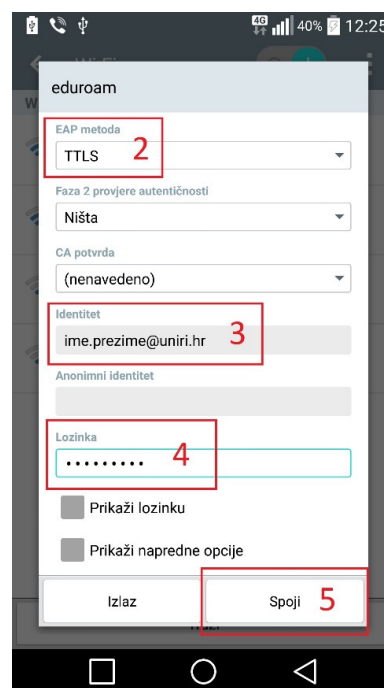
4G 40% 12:25

eduroam

EAP metoda
TTLS
2

Faza 2 provjere autentičnosti
Ništa

CA potvrda
(nenavedeno)

Identitet
ime.prezime@uniri.hr
3

Anonimni identitet

Lozinka
•••••••••
4

Prikaži lozinku

Prikaži napredne opcije

Izlaz

Spoji
5